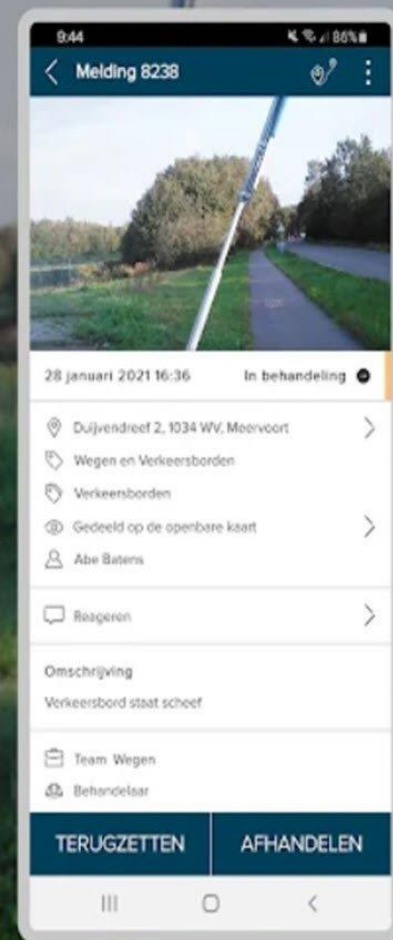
9:44
86%
Melding 8238

28 januari 2021 16:36
In behandeling

Duijvendreef 2, 1034 WV, Meervoort
Wegen en Verkeersborden
Verkeersborden
Gedeeld op de openbare kaart
Abe Batens

Reageren

Omschrijving
Verkeersbord staat scheef

Team Wegen
Behandelaar

TERUGZETTEN
AFHANDELEN